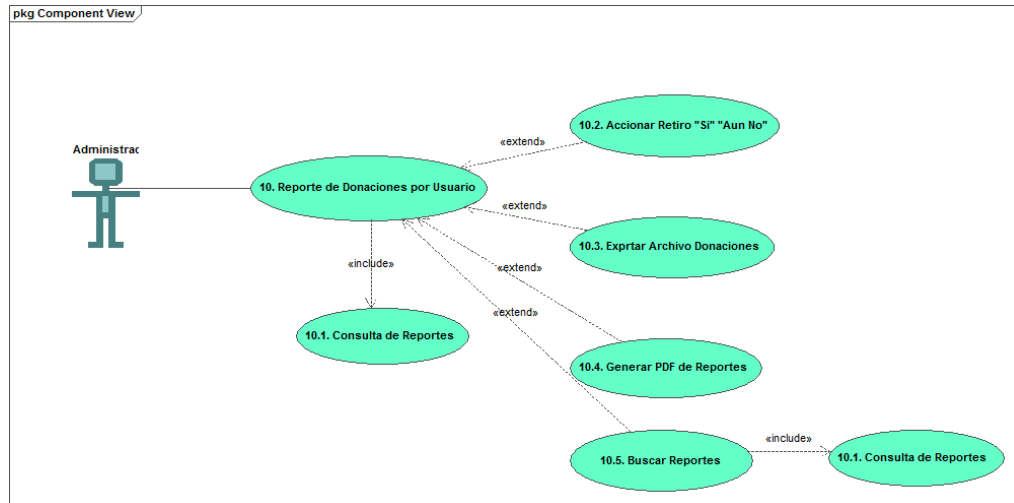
pkg Component View

Administrac

10. Reporte de Donaciones por Usuario

«extend»

10.2. Accionar Retiro "Si" "Aun No"

«extend»

10.3. Exprtar Archivo Donaciones

«include»

«extend»

«extend»

10.1. Consulta de Reportes

10.4. Generar PDF de Reportes

10.5. Buscar Reportes

«include»

10.1. Consulta de Reportes